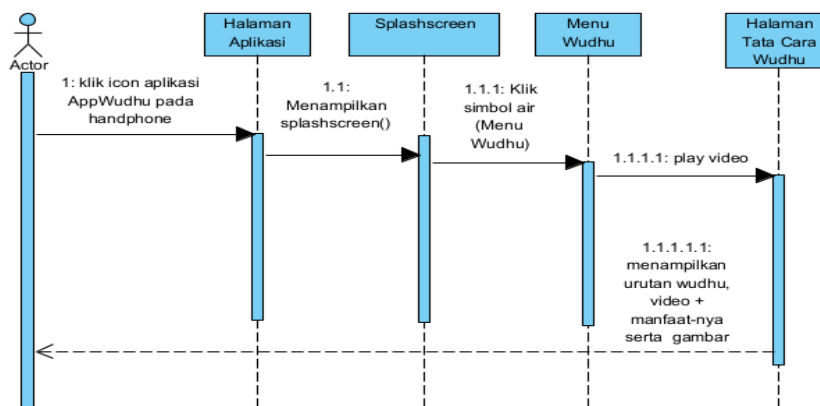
Actor

Halaman Aplikasi

Splashscreen

Menu Wudhu

Halaman Tata Cara Wudhu

1: klik icon aplikasi AppWudhu pada handphone

1.1: Menampilkan splashscreen()

1.1.1: Klik simbol air (Menu Wudhu)

1.1.1.1: play video

1.1.1.1.1: menampilkan urutan wudhu, video + manfaat-nya serta gambar